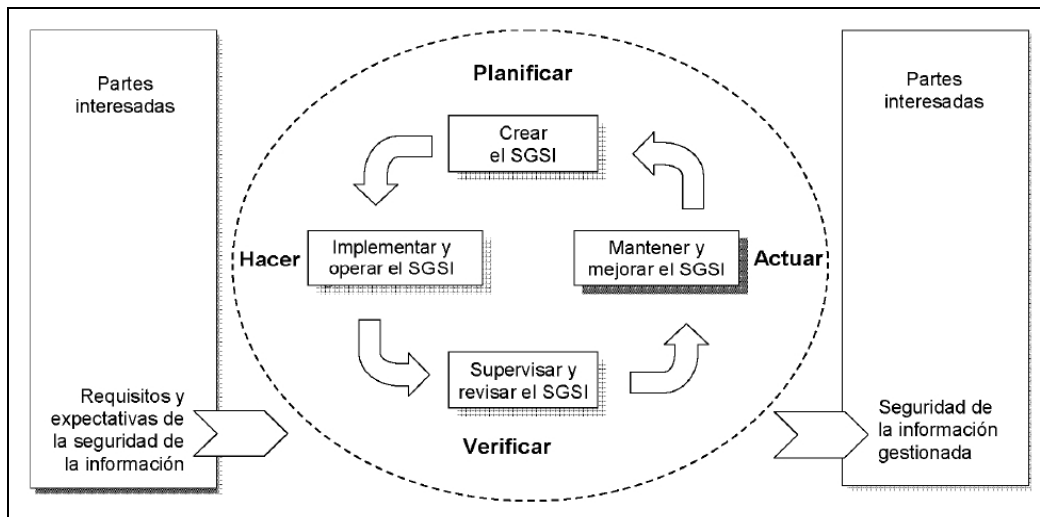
Partes interesadas

Requisitos y expectativas de la seguridad de la información

Planificar

Crear el SGSI

Hacer

Implementar y operar el SGSI

Mantener y mejorar el SGSI

Actuar

Supervisar y revisar el SGSI

Verificar

Partes interesadas

Seguridad de la información gestionada